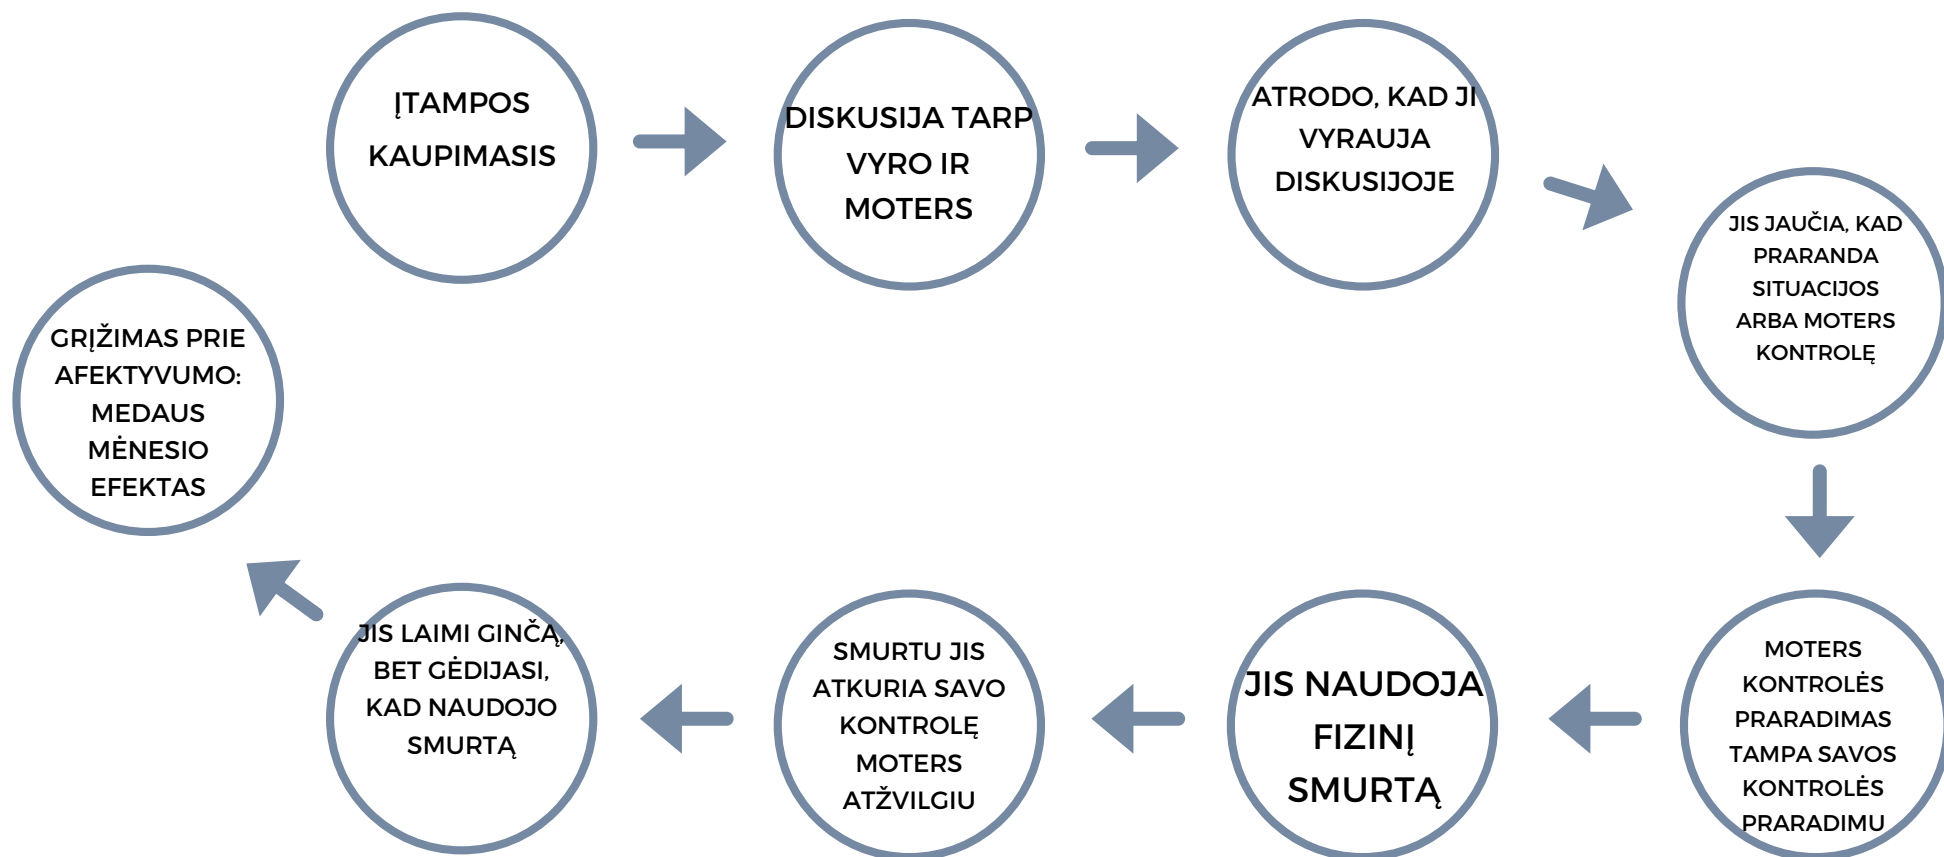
ĮTAMPOS KAUPIMASIS

DISKUSIJA TARP VYRO IR MOTERS

ATRODO, KAD JI VYRAUJA DISKUSIJOJE

JIS JAUČIA, KAD PRARANDA SITUACIJOS ARBA MOTERS KONTROLĘ

MOTERS KONTROLĖS PRARADIMAS TAMPA SAVOS KONTROLĖS PRARADIMU

JIS NAUDOJA FIZINĮ SMURTĄ

SMURTU JIS ATKURIA SAVO KONTROLĘ MOTERS ATŽVILGIU

JIS LAIMI GINČĄ, BET GĖDIJASI, KAD NAUDOJO SMURTĄ

GRĮŽIMAS PRIE AFEKTYVUMO: MEDAUS MĖNESIO EFEKTAS